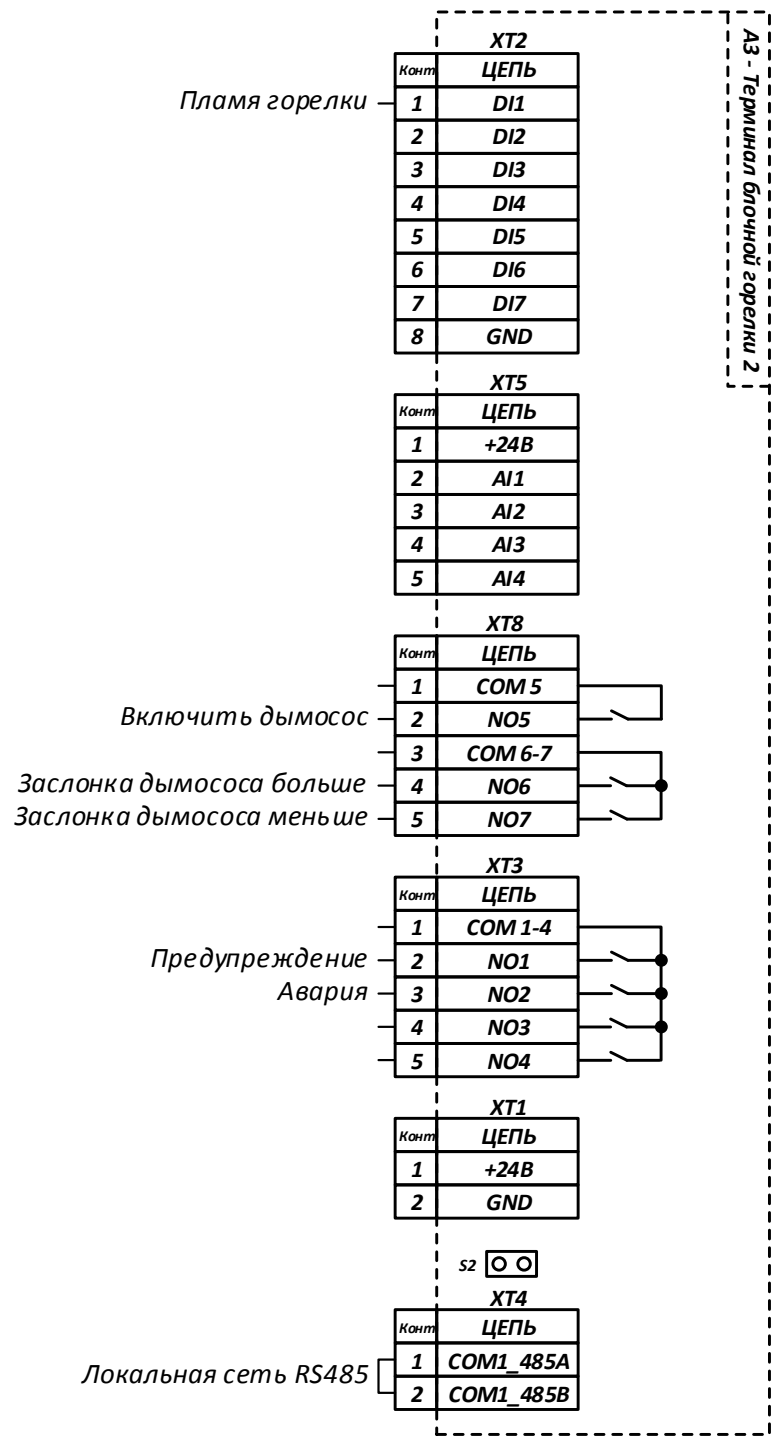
A3 - Терминал блочной горелки 2

XT2

| Конт | ЦЕПЬ |
|---|---|
| 1 | DI1 |
| 2 | DI2 |
| 3 | DI3 |
| 4 | DI4 |
| 5 | DI5 |
| 6 | DI6 |
| 7 | DI7 |
| 8 | GND |

Пламя горелки

XT5

| Конт | ЦЕПЬ |
|---|---|
| 1 | +24В |
| 2 | AI1 |
| 3 | AI2 |
| 4 | AI3 |
| 5 | AI4 |

XT8

| Конт | ЦЕПЬ |
|---|---|
| 1 | COM 5 |
| 2 | NO5 |
| 3 | COM 6-7 |
| 4 | NO6 |
| 5 | NO7 |

Включить дымосос
Заслонка дымососа больше
Заслонка дымососа меньше

XT3

| Конт | ЦЕПЬ |
|---|---|
| 1 | COM 1-4 |
| 2 | NO1 |
| 3 | NO2 |
| 4 | NO3 |
| 5 | NO4 |

Предупреждение
Авария

XT1

| Конт | ЦЕПЬ |
|---|---|
| 1 | +24В |
| 2 | GND |

S2

XT4

| Конт | ЦЕПЬ |
|---|---|
| 1 | COM1_485A |
| 2 | COM1_485B |

Локальная сеть RS485